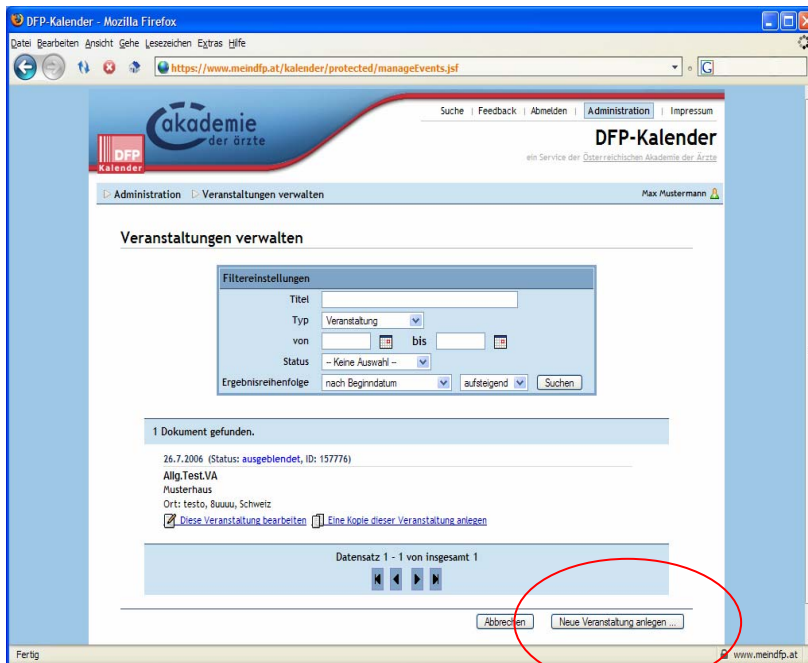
DFP-Kalender - Mozilla Firefox

Datei Bearbeiten Ansicht Gehe Lesezeichen Extras Hilfe

https://www.meindfp.at/kalender/protected/manageEvents.jsf

akademie der ärzte

DFP Kalender

Suche | Feedback | Abmelden | Administration | Impressum

DFP-Kalender

ein Service der Österreichischen Akademie der Ärzte

Administration ▷ Veranstaltungen verwalten

Max Mustermann

Veranstaltungen verwalten

Filtereinstellungen

| | |
|---|---|
| Titel | |
| Typ | Veranstaltung |
| von | bis |
| Status | -- Keine Auswahl -- |
| Ergebnisreihenfolge | nach Beginndatum aufsteigend Suchen |

1 Dokument gefunden.

26.7.2006 (Status: ausgeblendet, ID: 157776)

Allg.Test.VA

Musterhaus

Ort: testo, 8uuuu, Schweiz

Diese Veranstaltung bearbeiten Eine Kopie dieser Veranstaltung anlegen

Datensatz 1 - 1 von insgesamt 1

Abbrechen Neue Veranstaltung anlegen ...

Fertig

www.meindfp.at